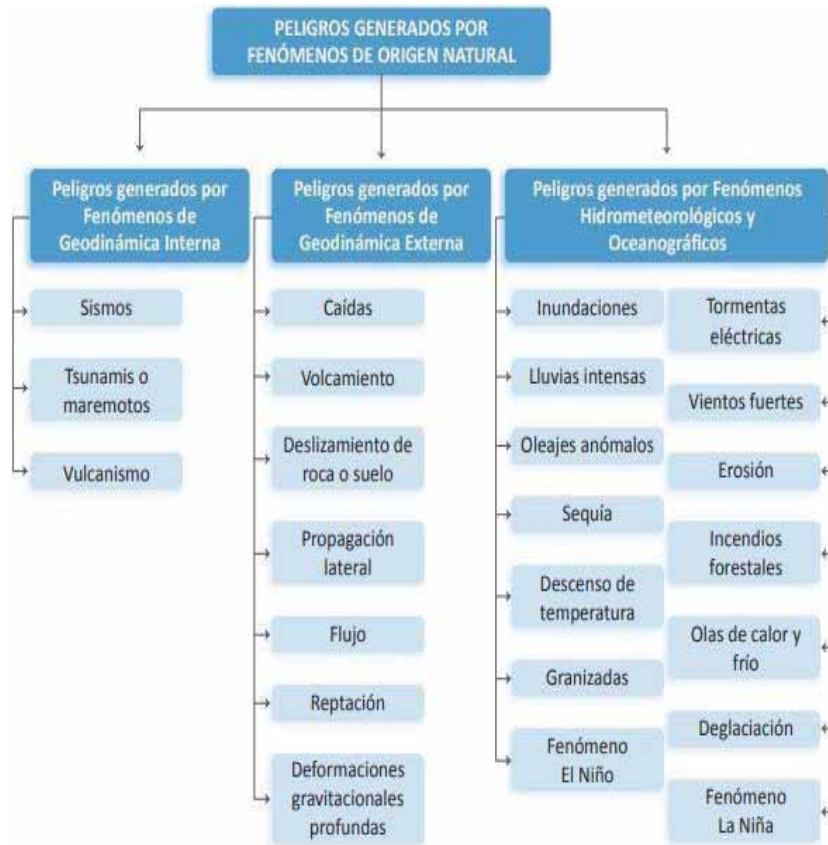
PELIGROS GENERADOS POR FENÓMENOS DE ORIGEN NATURAL

Peligros generados por Fenómenos de Geodinámica Interna

Sismos

Tsunamis o maremotos

Vulcanismo

Peligros generados por Fenómenos de Geodinámica Externa

Caídas

Volcamiento

Deslizamiento de roca o suelo

Propagación lateral

Flujo

Reptación

Deformaciones gravitacionales profundas

Peligros generados por Fenómenos Hidrometeorológicos y Oceanográficos

Inundaciones

Lluvias intensas

Oleajes anómalos

Sequia

Descenso de temperatura

Granizadas

Fenómeno El Niño

Tormentas eléctricas

Vientos fuertes

Erosión

Incendios forestales

Olas de calor y frío

Deglaciación

Fenómeno La Niña